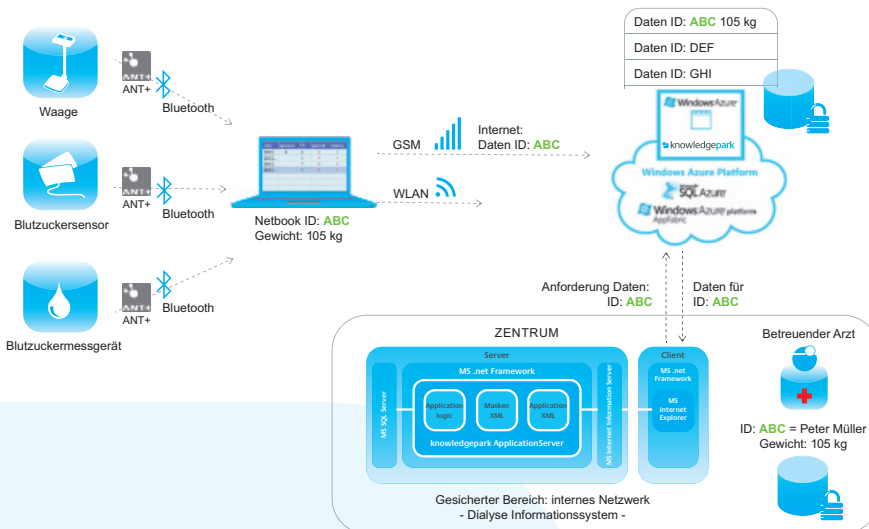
Daten ID: ABC 105 kg

Daten ID: DEF

Daten ID: GHI

Waage

ANT+

Bluetooth

Blutzuckersensor

ANT+

Bluetooth

Blutzuckermessgerät

ANT+

Bluetooth

Netbook ID: ABC
Gewicht: 105 kg

GSM

WLAN

Internet:
Daten ID: ABC

Windows Azure

knowledgepark

Windows Azure Platform

SQL Azure

Windows Azure platform
AppFabric

Anforderung Daten:
ID: ABC

Daten für
ID: ABC

ZENTRUM

Server

MS .net Framework

MS SQL Server

Application logic

Masken XML

Application XML

knowledgepark ApplicationServer

MS Internet Information Server

Client

MS .net Framework

MS Internet Explorer

Betreuender Arzt

ID: ABC = Peter Müller
Gewicht: 105 kg

Gesicherter Bereich: internes Netzwerk
- Dialyse Informationssystem -